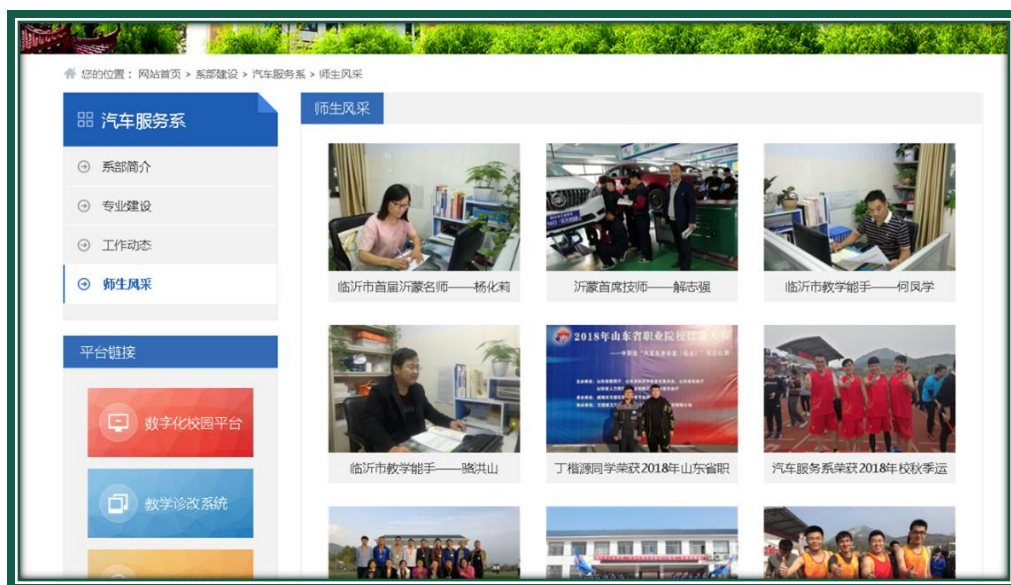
您的位置：网站首页 > 系部建设 > 汽车服务系 > 师生风采

汽车服务系

系部简介

专业建设

工作动态

师生风采

平台链接

数字化校园平台

教学诊改系统

师生风采

临沂市首届沂蒙名师——杨化莉

沂蒙首席技师——解志强

临沂市教学能手——何凤学

2018年山东省职业院校技能大赛

临沂市教学能手——骆洪山

丁楷源同学荣获2018年山东省职

汽车服务系荣获2018年校秋季运